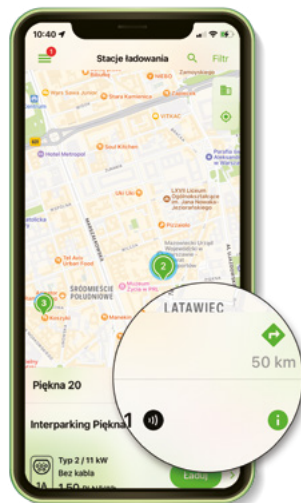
10:40

1

Stacje ładowania

Filtr

Sfinks

Zamoyskiego

Mars Sassy Junior

Stare Kamienice

ŚRÓDMIEŚCIE

UTKAC

Hotel Metropol

Soul Kitchen

Uki Uki

LXVII Liceum Ogólnokształcące im. Jana Nowaka-Jeziorańskiego

Pizzeria

2

MARSZAŁKOWSKA

Tel Aviv Urban Food

ŚRÓDMIEŚCIE POŁUDNIOWE

Muzeum Życia w PRL

3

Koszyki

LATAWIEC

50 km

Piękna 20

Interparking Piękna

1

Typ 2 / 11 kW

Bez kabla

1A

1,50 zł/kWh

Ładuj